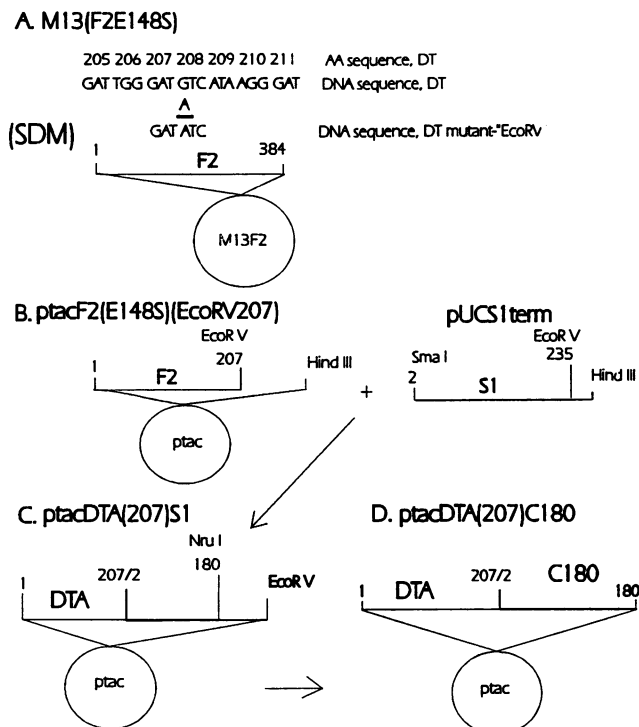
A. M13(F2E148S)

205 206 207 208 209 210 211   AA sequence, DT
GAT TGG GAT GTC ATA AGG GAT   DNA sequence, DT

A

(SDM)   GAT ATC   DNA sequence, DT mutant-"EcoRV

1   F2   384

M13F2

B. ptacF2(E148S)(EcoRV207)

EcoR V
207
1   F2   Hind III

ptac

+

pUCS1term

EcoR V
Sma I   235
2   S1   Hind III

C. ptacDTA(207)S1

Nru I
180
207/2
1   DTA   EcoR V

ptac

D. ptacDTA(207)C180

207/2   C180
1   DTA   180

ptac